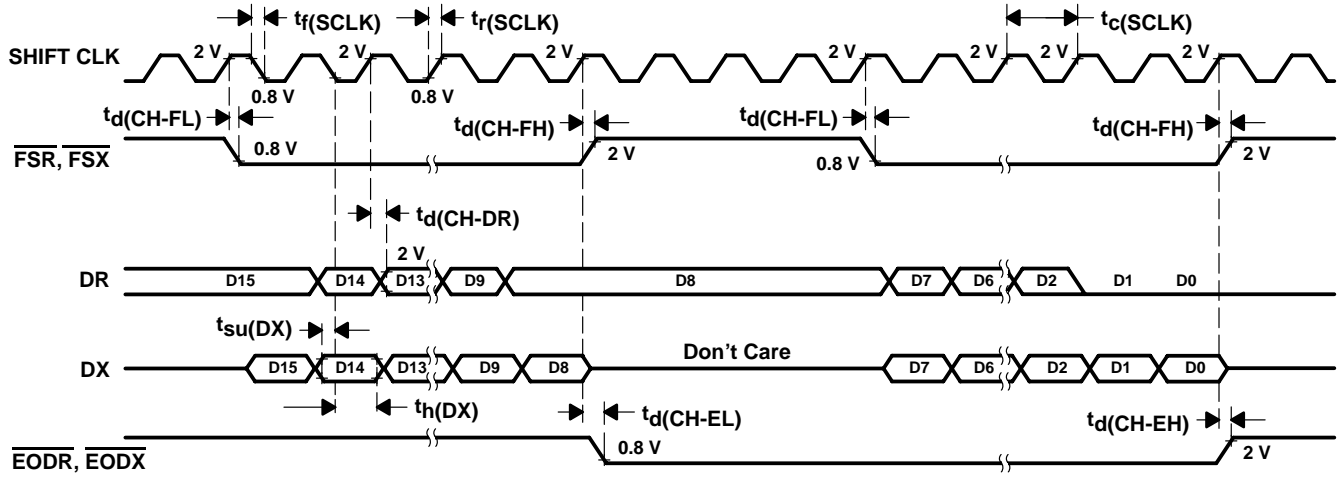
$t_{f(SCLK)}$ $t_{r(SCLK)}$ $t_{c(SCLK)}$

SHIFT CLK

2 V 0.8 V 2 V 0.8 V 2 V 2 V 2 V 2 V 2 V

$t_{d(CH-FL)}$ $t_{d(CH-FH)}$ $t_{d(CH-FL)}$ $t_{d(CH-FH)}$

$\overline{FSR}$, $\overline{FSX}$

0.8 V 2 V 0.8 V 2 V

$t_{d(CH-DR)}$

2 V

DR

D15 D14 D13 D9 D8 D7 D6 D2 D1 D0

$t_{su(DX)}$

DX

D15 D14 D13 D9 D8 Don't Care D7 D6 D2 D1 D0

$t_{h(DX)}$ $t_{d(CH-EL)}$ $t_{d(CH-EH)}$

0.8 V 2 V

$\overline{EODR}$, $\overline{EODX}$